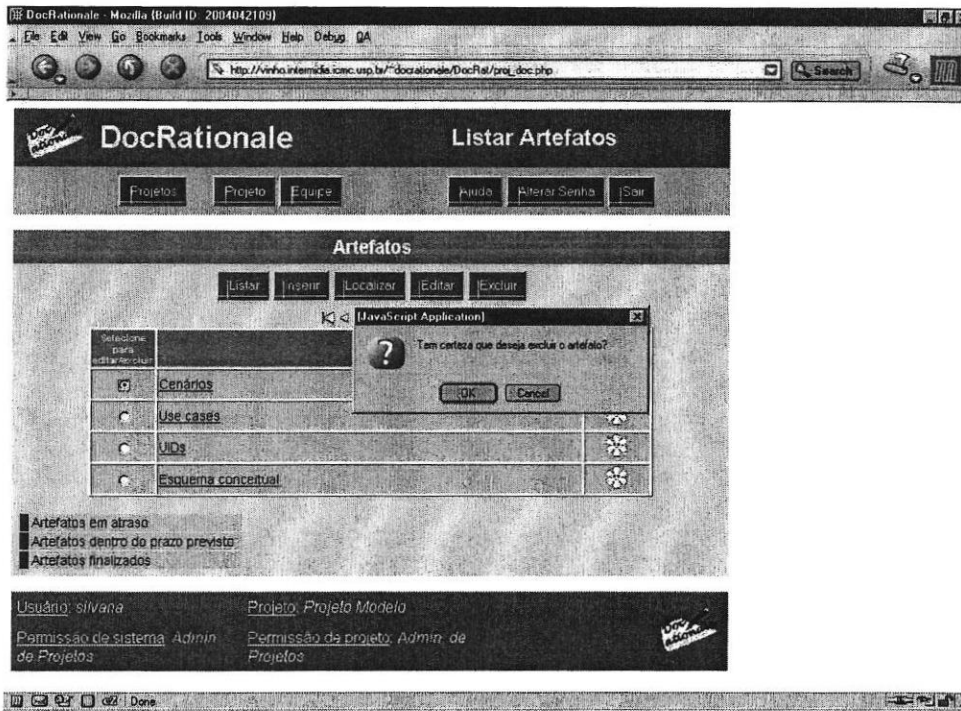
DocRationale - Mozilla (Build ID: 2004042109)

File Edit View Go Bookmarks Tools Window Help Debug QA

http://vinho.intermidia.icmc.usp.br/~docrationale/DocRat/proj_doc.php

Search

DocRationale

Listar Artefatos

Projetos | Projeto | Equipe | Ajuda | Alterar Senha | Sair

Artefatos

Listar | Inserir | Localizar | Editar | Excluir

[JavaScript Application]

Tem certeza que deseja excluir o artefato?

OK | Cancel

| Selecione para editar/excluir | |
|---|---|
| | Cenários |
| | Use cases |
| | UIDs |
| | Esquema conceitual |

Artefatos em atraso
Artefatos dentro do prazo previsto
Artefatos finalizados

Usuário: silvana
Projeto: Projeto Modelo
Permissão de sistema: Admin de Projetos
Permissão de projeto: Admin. de Projetos

Done